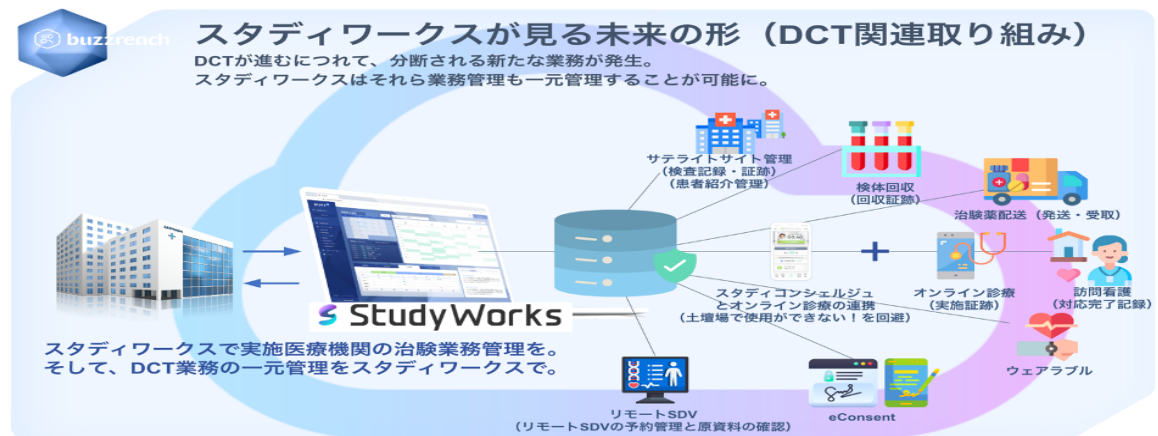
buzzreach

スタディワークスが見る未来の形（DCT関連取り組み）

DCTが進むにつれて、分断される新たな業務が発生。
スタディワークスはそれら業務管理も一元管理することが可能に。

サテライトサイト管理
（検査記録・証跡）
（患者紹介管理）

検体回収
（回収証跡）

治験薬配送（発送・受取）

訪問看護
（対応完了記録）

オンライン診療
（実施証跡）

スタディコンシェルジュ
とオンライン診療の連携
（土壇場で使用ができない！を回避）

ウェアラブル

eConsent

リモートSDV
（リモートSDVの予約管理と原資料の確認）

StudyWorks

スタディワークスで実施医療機関の治験業務管理を。
そして、DCT業務の一元管理をスタディワークスで。